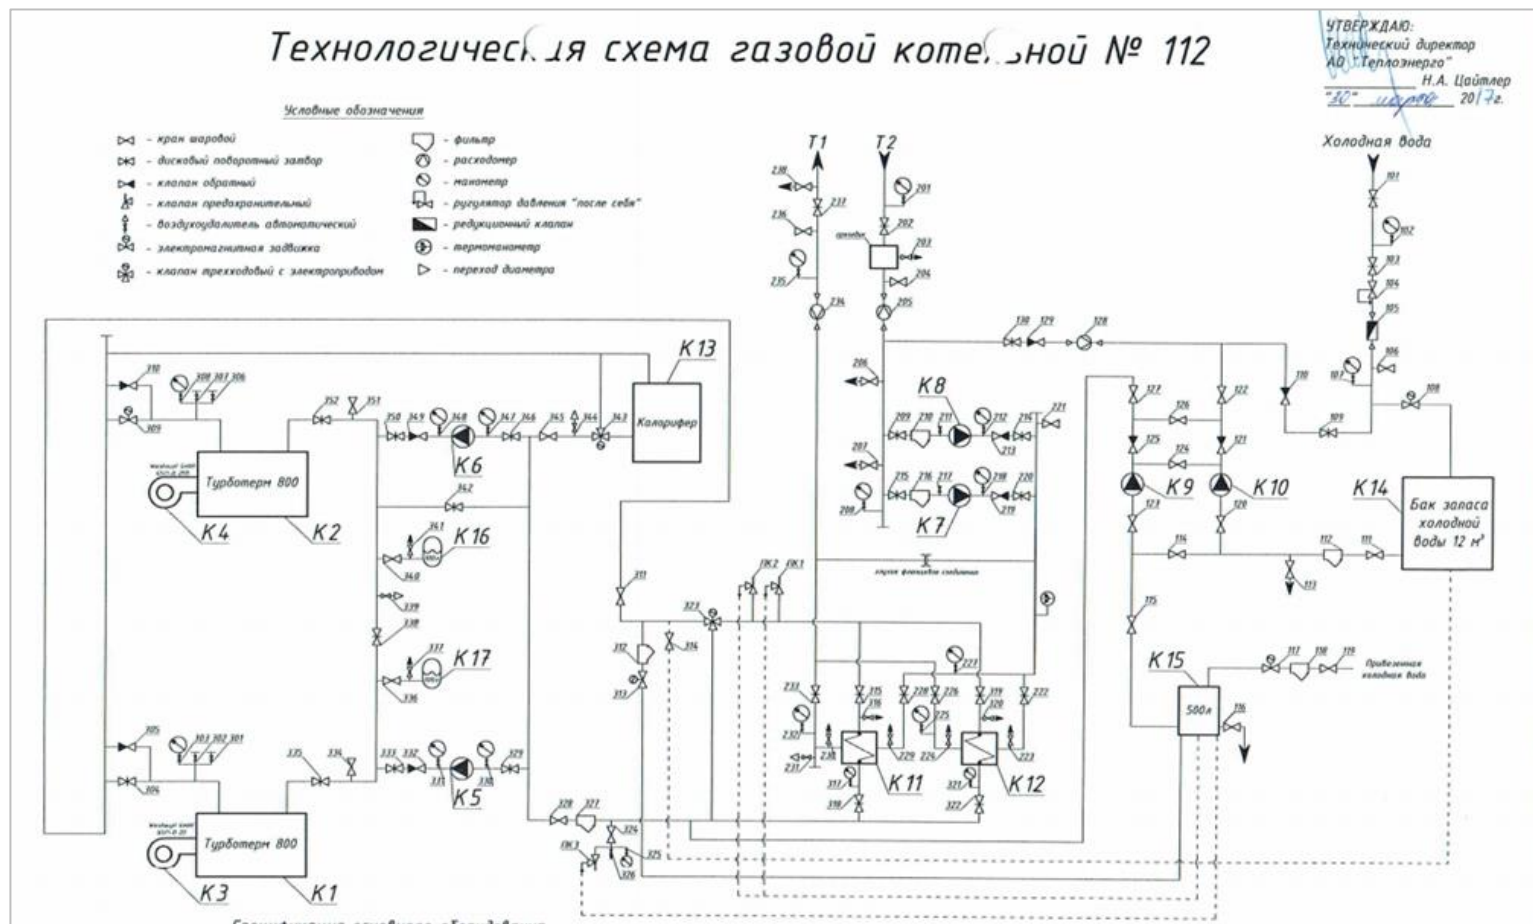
Технологичес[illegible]я схема газовой коте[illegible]ной № 112

УТВЕРЖДАЮ:
Технический директор
АО "Теплоэнерго"
Н.А. Цайтлер
"30" марта 2017г.

Условные обозначения

- кран шаровой
- дисковый поворотный затвор
- клапан обратный
- клапан предохранительный
- воздухоудалитель автоматический
- электромагнитная задвижка
- клапан трехходовый с электроприводом
- фильтр
- расходомер
- манометр
- регулятор давления "после себя"
- редукционный клапан
- термоманометр
- переход диаметра

Т1
Т2
Холодная вода

К13
Калорифер
К8
К6
К4
Турботерм 800
К2
К16
К17
К5
К3
Турботерм 800
К1
К7
К9
К10
К14
Бак запаса холодной воды 12 м³
К15
500л
К11
К12

Привозимая холодная вода

101 102 103 104 105 106 107 108 109 110 111 112 113 114 115 116 117 118 119 120 121 122 123 124 125 126 127 128 129 130
201 202 203 204 205 206 207 208 209 210 211 212 213 214 215 216 217 218 219 220 221 222 223 224 225 226 227 228 229 230 231 232 233 234 235 236 237 238
301 302 303 304 305 306 307 308 309 310 311 312 313 314 315 316 317 318 319 320 321 322 323 324 325 326 327 328 329 330 331 332 333 334 335 336 337 338 339 340 341 342 343 344 345 346 347 348 349 350 351 352
ПК1 ПК2 ПК3

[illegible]